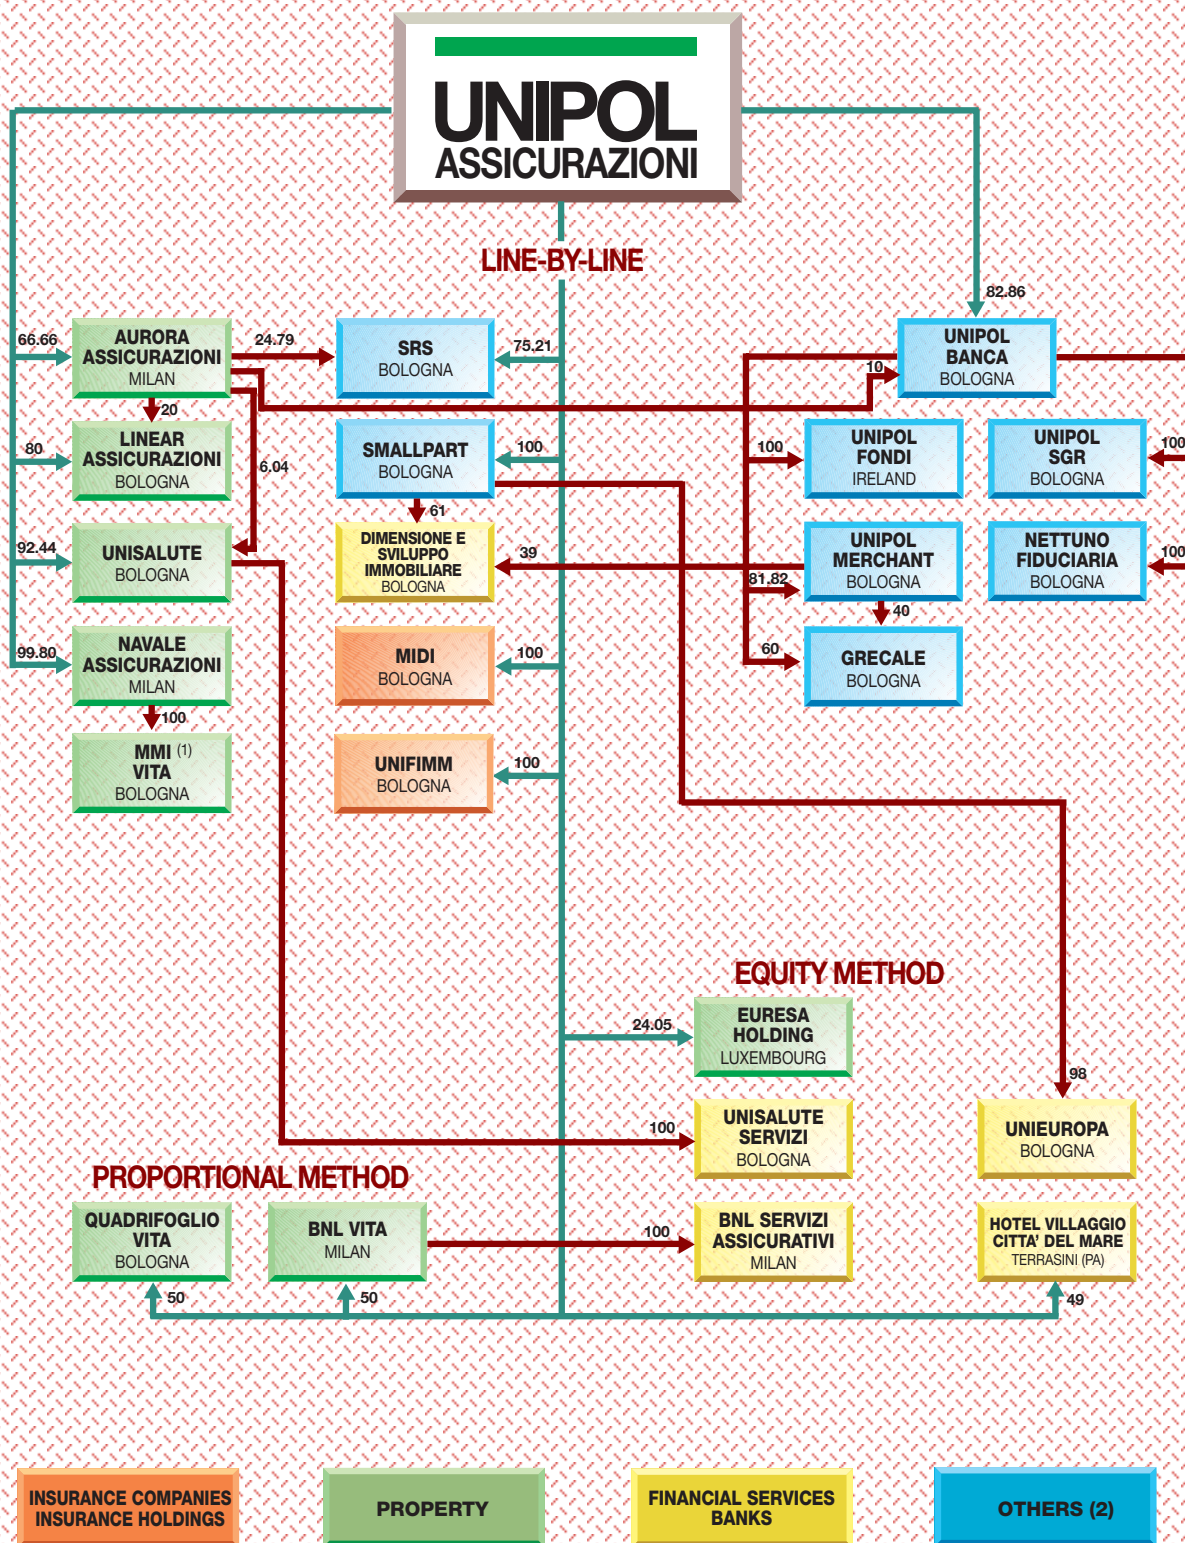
UNIPOL
ASSICURAZIONI

LINE-BY-LINE

66.66
AURORA ASSICURAZIONI
MILAN

24.79

SRS
BOLOGNA

75.21

82.86
UNIPOL BANCA
BOLOGNA

10

20

80
LINEAR ASSICURAZIONI
BOLOGNA

6.04

SMALLPART
BOLOGNA

100

100
UNIPOL FONDI
IRELAND

UNIPOL SGR
BOLOGNA

100

61

92.44
UNISALUTE
BOLOGNA

DIMENSIONE E SVILUPPO IMMOBILIARE
BOLOGNA

39

81.82
UNIPOL MERCHANT
BOLOGNA

NETTUNO FIDUCIARIA
BOLOGNA

100

40

99.80
NAVALE ASSICURAZIONI
MILAN

MIDI
BOLOGNA

100

60
GRECALE
BOLOGNA

100

MMI (1) VITA
BOLOGNA

UNIFIMM
BOLOGNA

100

EQUITY METHOD

24.05
EURESA HOLDING
LUXEMBOURG

98

100
UNISALUTE SERVIZI
BOLOGNA

UNIEUROPA
BOLOGNA

PROPORTIONAL METHOD

QUADRIFOGLIO VITA
BOLOGNA

BNL VITA
MILAN

100
BNL SERVIZI ASSICURATIVI
MILAN

HOTEL VILLAGGIO CITTA' DEL MARE
TERRASINI (PA)

50

50

49

INSURANCE COMPANIES
INSURANCE HOLDINGS

PROPERTY

FINANCIAL SERVICES
BANKS

OTHERS (2)